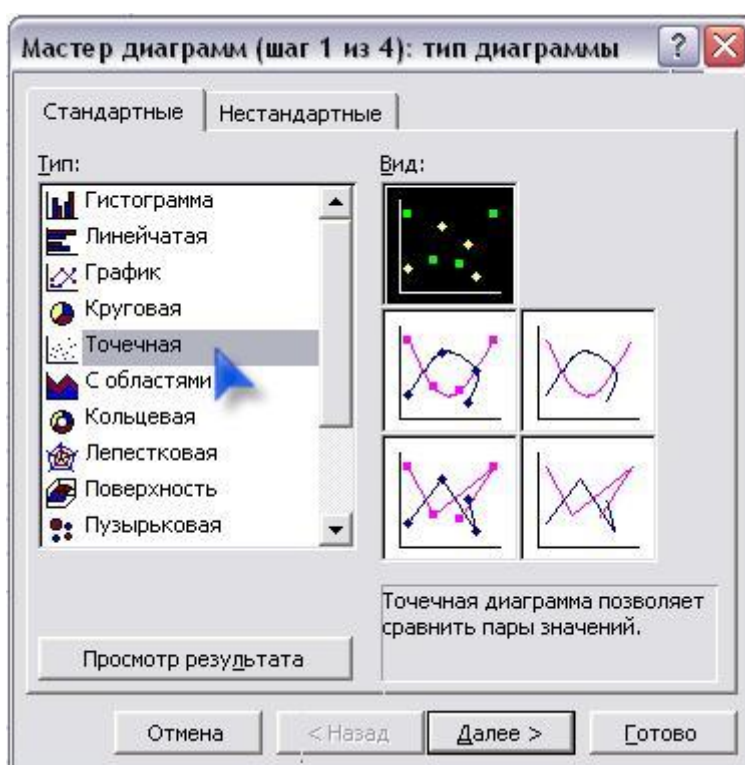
Мастер диаграмм (шаг 1 из 4): тип диаграммы

Стандартные | Нестандартные

Тип:

Гистограмма
Линейчатая
График
Круговая
Точечная
С областями
Кольцевая
Лепестковая
Поверхность
Пузырьковая

Вид:

Точечная диаграмма позволяет сравнить пары значений.

Просмотр результата

Отмена | < Назад | Далее > | Готово